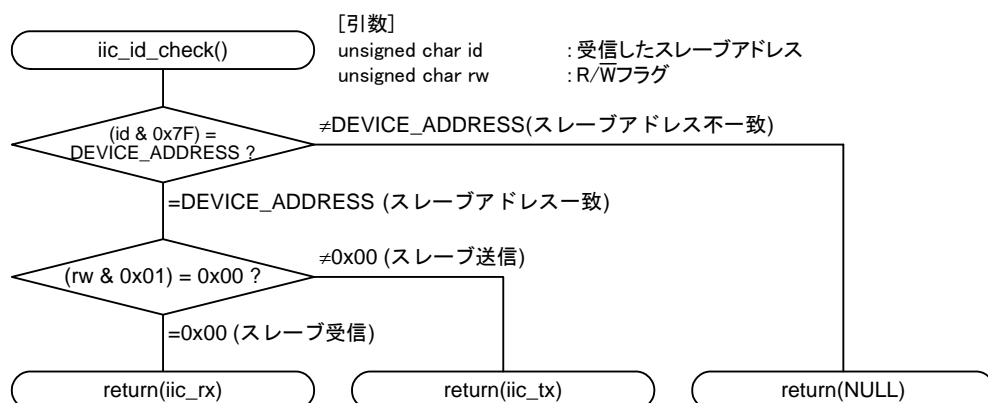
[引数]
unsigned char id : 受信したスレーブアドレス
unsigned char rw : R/$\overline{W}$フラグ

iic_id_check()

(id & 0x7F) = DEVICE_ADDRESS ?

≠DEVICE_ADDRESS(スレーブアドレス不一致)

=DEVICE_ADDRESS (スレーブアドレス一致)

(rw & 0x01) = 0x00 ?

≠0x00 (スレーブ送信)

=0x00 (スレーブ受信)

return(iic_rx)

return(iic_tx)

return(NULL)